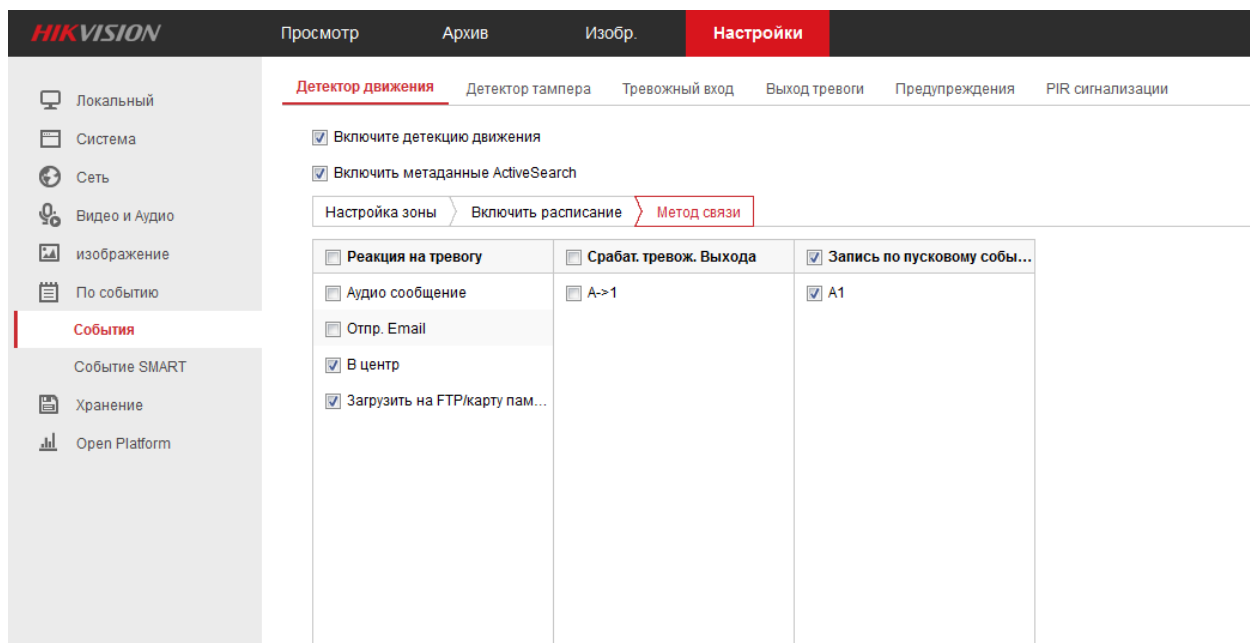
HIKVISION

Просмотр Архив Изобр. Настройки

Локальный
Система
Сеть
Видео и Аудио
изображение
По событию
События
Событие SMART
Хранение
Open Platform

Детектор движения Детектор тампера Тревожный вход Выход тревоги Предупреждения PIR сигнализации

Включите детекцию движения

Включить метаданные ActiveSearch

Настройка зоны Включить расписание Метод связи

| Реакция на тревогу | Срабат. тревож. Выхода | Запись по пусковому собы… |
|---|---|---|
| Аудио сообщение | A->1 | A1 |
| Отпр. Email | | |
| В центр | | |
| Загрузить на FTP/карту пам… | | |